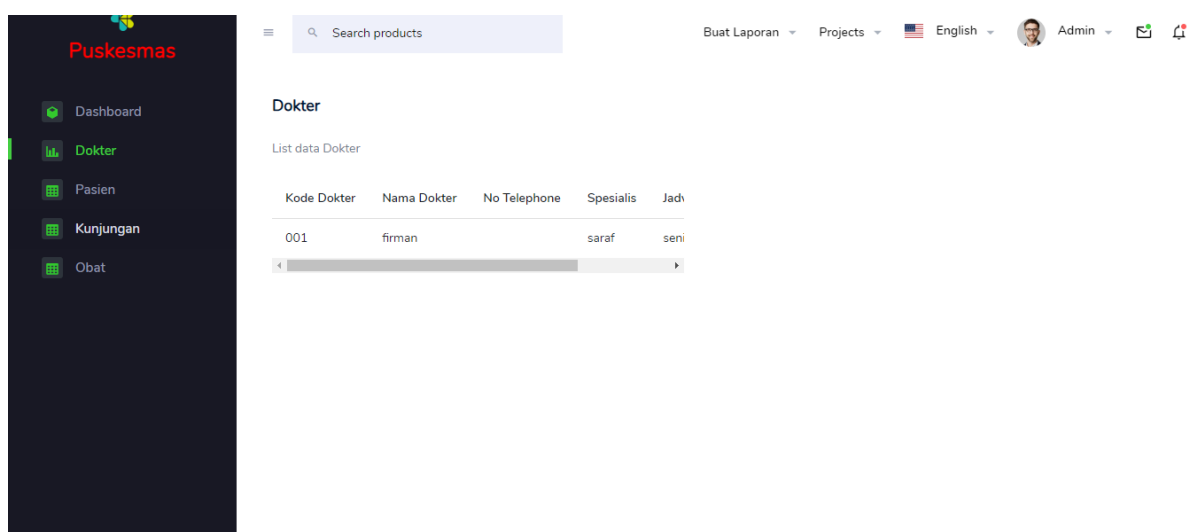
Puskesmas

Dashboard
Dokter
Pasien
Kunjungan
Obat

Search products

Buat Laporan
Projects
English
Admin

Dokter

List data Dokter

| Kode Dokter | Nama Dokter | No Telephone | Spesialis | Jad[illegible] |
|---|---|---|---|---|
| 001 | firman | | saraf | sen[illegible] |